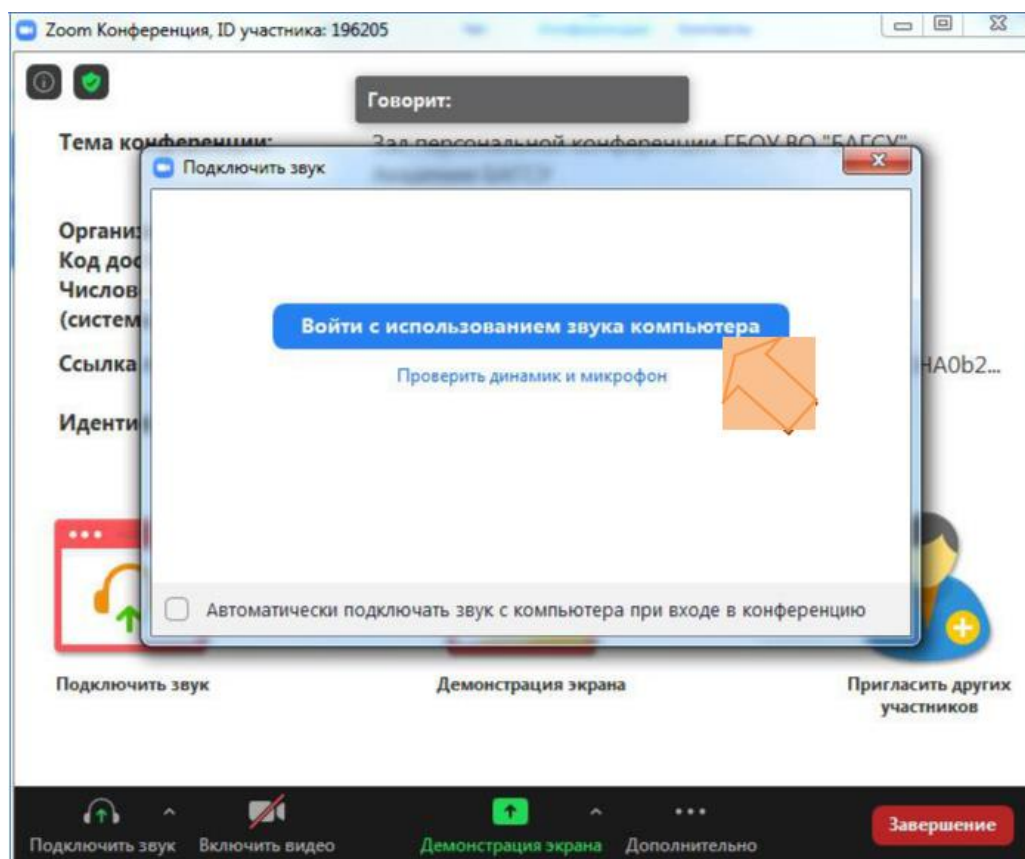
Zoom Конференция, ID участника: 196205

Говорит:

Тема конференции: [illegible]

Подключить звук

Органи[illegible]
Код дос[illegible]
Числов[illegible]
(систем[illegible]

Ссылка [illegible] HA0b2...

Иденти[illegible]

Войти с использованием звука компьютера

Проверить динамик и микрофон

Автоматически подключать звук с компьютера при входе в конференцию

Подключить звук

Демонстрация экрана

Пригласить других участников

Подключить звук Включить видео Демонстрация экрана Дополнительно Завершение